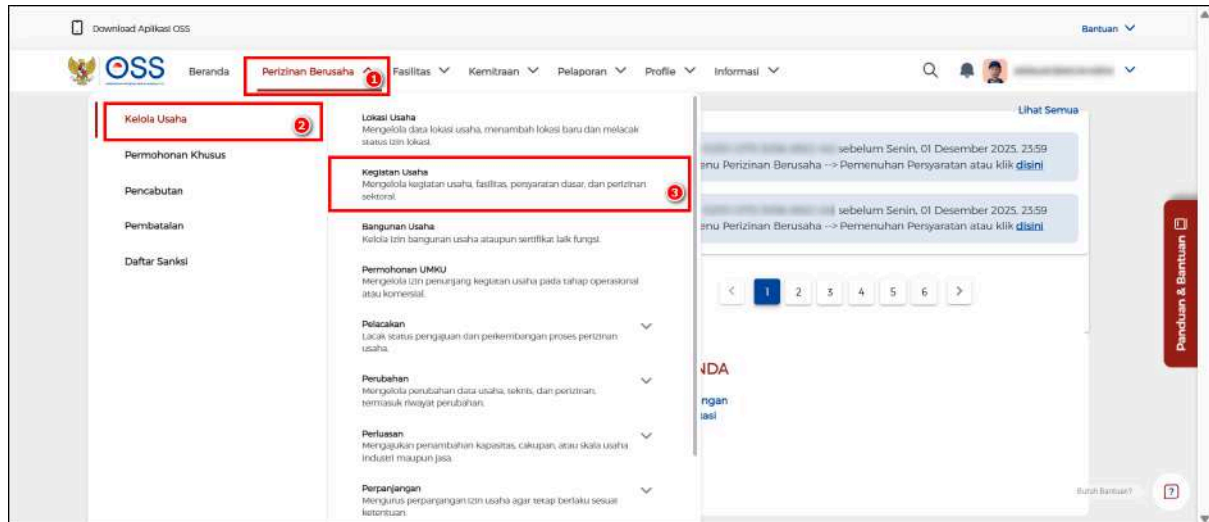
Download Aplikasi OSS

Bantuan

OSS

Beranda

Perizinan Berusaha 1

Fasilitas

Kemitraan

Pelaporan

Profile

Informasi

Kelola Usaha 2

Permohonan Khusus

Pencabutan

Pembatalan

Daftar Sanksi

Lokasi Usaha
Mengelola data lokasi usaha, menambah lokasi baru dan melacak status izin lokasi.

Kegiatan Usaha
Mengelola kegiatan usaha, fasilitas, persyaratan dasar, dan perizinan sektoral. 3

Bangunan Usaha
Kelola izin bangunan usaha ataupun sertifikat laik fungsi.

Permohonan UMKU
Mengelola izin penunjang kegiatan usaha pada tahap operasional atau komersial.

Pelacakan
Lacak status pengajuan dan perkembangan proses perizinan usaha.

Perubahan
Mengelola perubahan data usaha, sektoris, dan perizinan, termasuk riwayat perubahan.

Perluasan
Mengajukan penambahan kapasitas, cakupan, atau skala usaha industri maupun jasa.

Perpanjangan
Mengurus perpanjangan izin usaha agar tetap berlaku sesuai ketentuan.

Lihat Semua

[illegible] sebelum Senin, 01 Desember 2025, 23:59
enu Perizinan Berusaha --> Pemenuhan Persyaratan atau klik disini

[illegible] sebelum Senin, 01 Desember 2025, 23:59
enu Perizinan Berusaha --> Pemenuhan Persyaratan atau klik disini

< 1 2 3 4 5 6 >

NDA

ngan
iasi

Panduan & Bantuan

Butuh Bantuan?

?